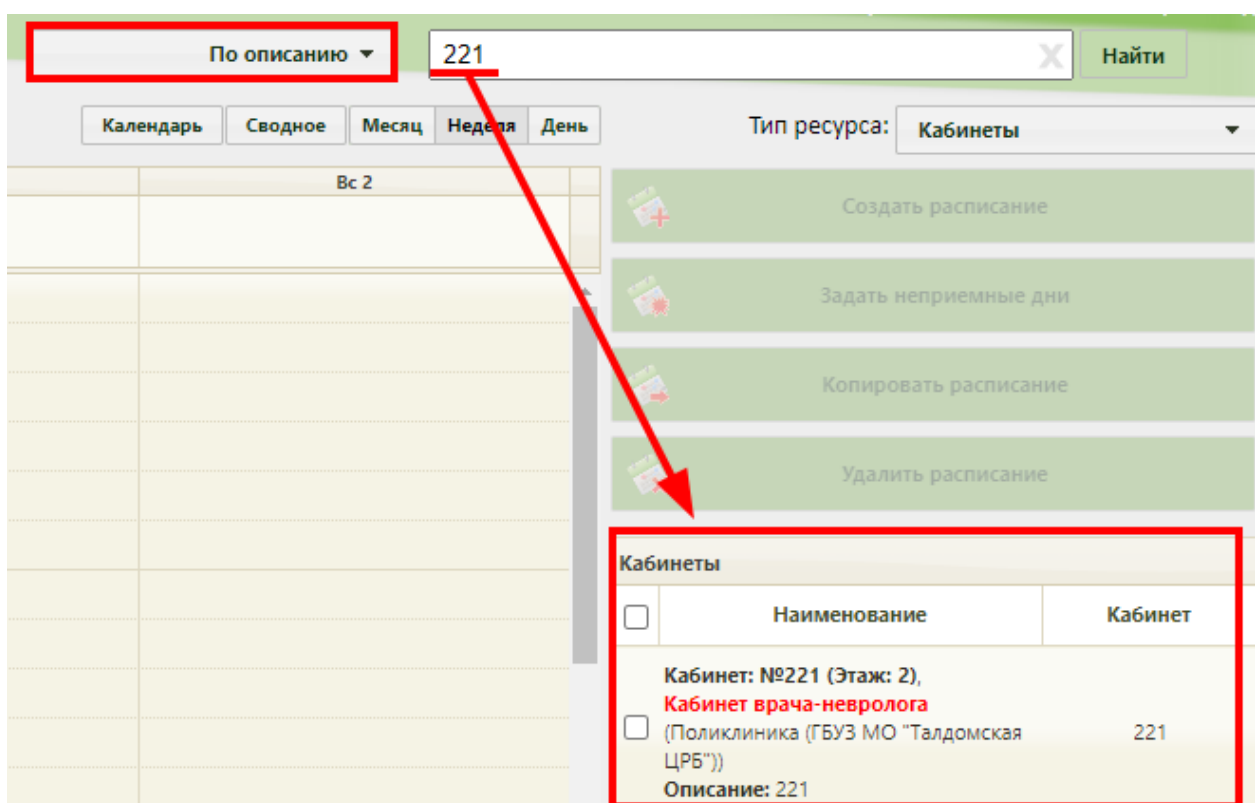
По описанию ▾

221

Найти

Календарь | Сводное | Месяц | Неделя | День

Тип ресурса: Кабинеты

Вс 2

Создать расписание

Задать неприемные дни

Копировать расписание

Удалить расписание

Кабинеты

| | Наименование | Кабинет |
|---|---|---|
| | Кабинет: №221 (Этаж: 2), Кабинет врача-невролога (Поликлиника (ГБУЗ МО "Талдомская ЦРБ")) Описание: 221 | 221 |